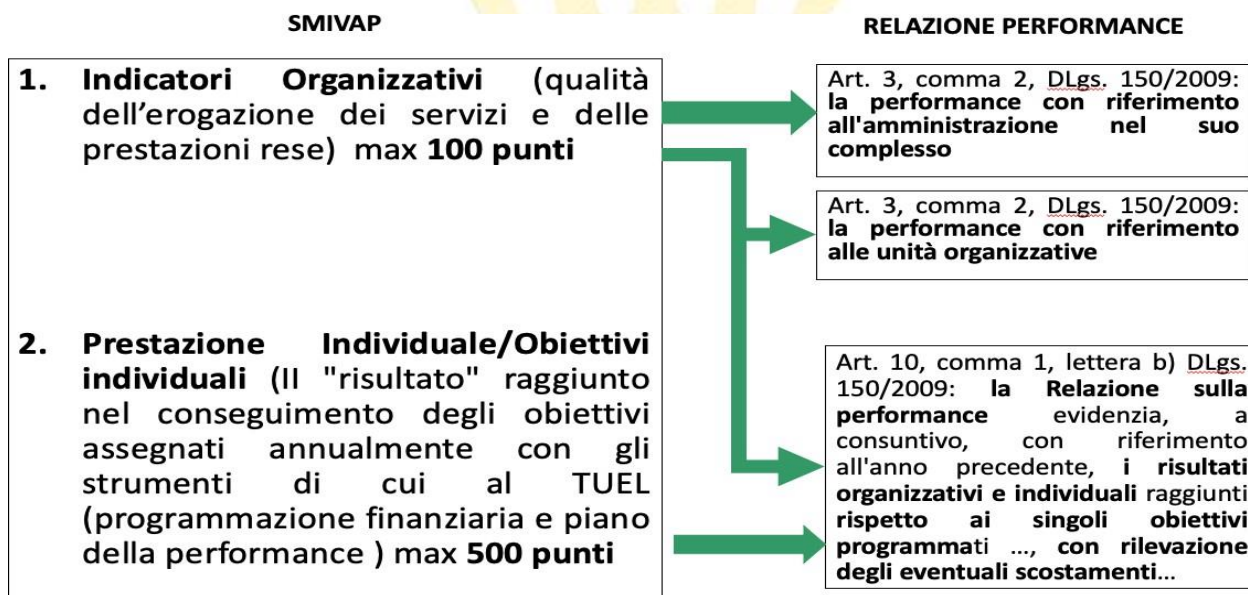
SMIVAP

RELAZIONE PERFORMANCE

**1. Indicatori Organizzativi** (qualità dell'erogazione dei servizi e delle prestazioni rese) max **100 punti**

**2. Prestazione Individuale/Obiettivi individuali** (Il "risultato" raggiunto nel conseguimento degli obiettivi assegnati annualmente con gli strumenti di cui al TUEL (programmazione finanziaria e piano della performance ) max **500 punti**

Art. 3, comma 2, DLgs. 150/2009: **la performance con riferimento all'amministrazione nel suo complesso**

Art. 3, comma 2, DLgs. 150/2009: **la performance con riferimento alle unità organizzative**

Art. 10, comma 1, lettera b) DLgs. 150/2009: **la Relazione sulla performance** evidenzia, a consuntivo, con riferimento all'anno precedente, **i risultati organizzativi e individuali** raggiunti **rispetto ai singoli obiettivi programma**ti ..., **con rilevazione degli eventuali scostamenti**...